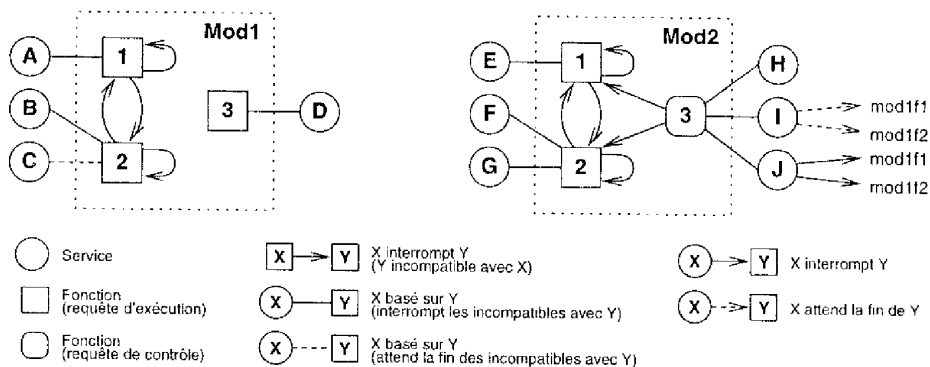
Mod1

A
1
B
3
D
C
2

Mod2

E
1
H
F
3
I
mod1f1
mod1f2
G
2
J
mod1f1
mod1f2

Service

Fonction (requête d'exécution)

Fonction (requête de contrôle)

X Y X interrompt Y (Y incompatible avec X)

X Y X basé sur Y (interrompt les incompatibles avec Y)

X Y X basé sur Y (attend la fin des incompatibles avec Y)

X Y X interrompt Y

X Y X attend la fin de Y